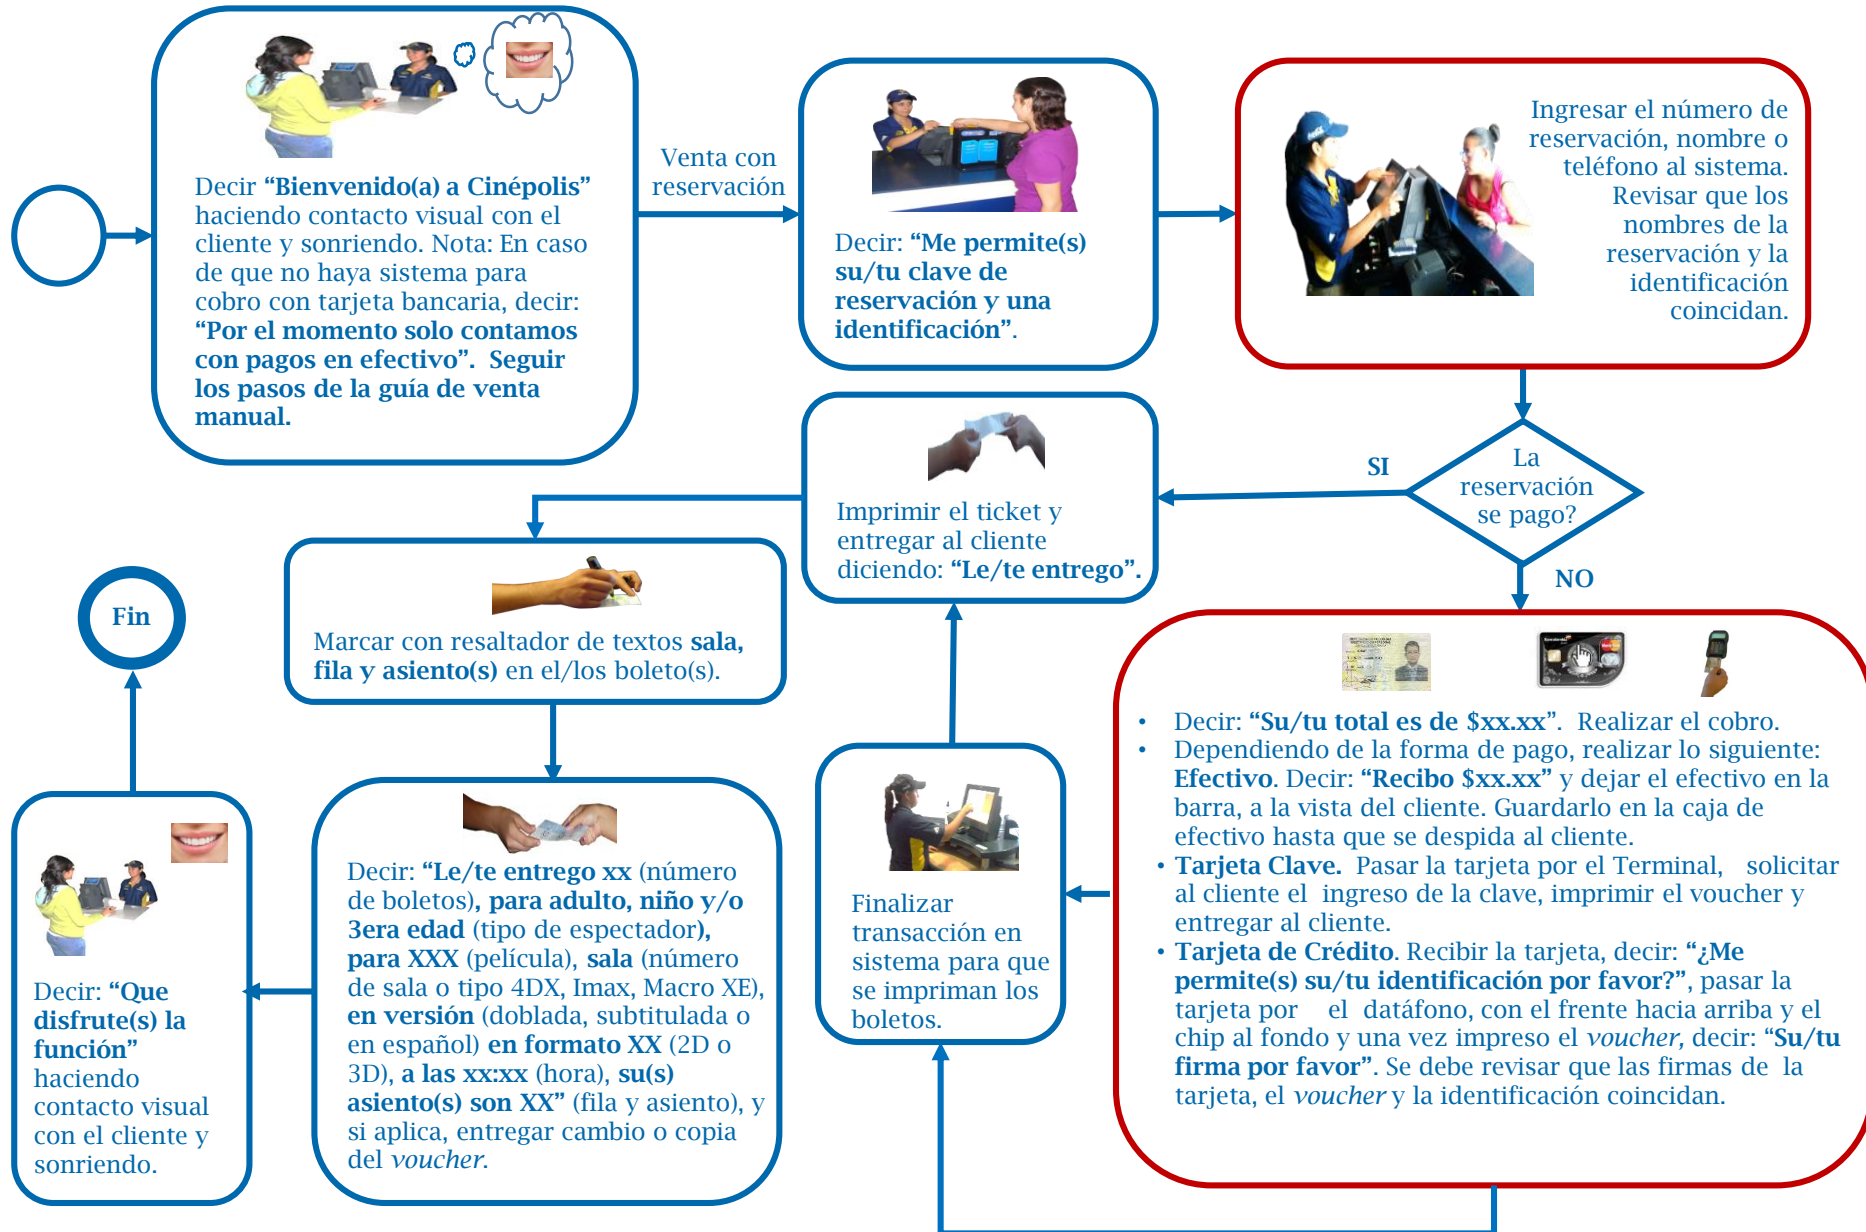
Decir **“Bienvenido(a) a Cinépolis”** haciendo contacto visual con el cliente y sonriendo. Nota: En caso de que no haya sistema para cobro con tarjeta bancaria, decir: **“Por el momento solo contamos con pagos en efectivo”. Seguir los pasos de la guía de venta manual.**

Venta con reservación

Decir: **“Me permite(s) su/tu clave de reservación y una identificación”.**

Ingresar el número de reservación, nombre o teléfono al sistema. Revisar que los nombres de la reservación y la identificación coincidan.

La reservación se pago?

SI

NO

Imprimir el ticket y entregar al cliente diciendo: **“Le/te entrego”.**

Marcar con resaltador de textos **sala, fila y asiento(s)** en el/los boleto(s).

Fin

- Decir: **“Su/tu total es de $xx.xx”**. Realizar el cobro.
- Dependiendo de la forma de pago, realizar lo siguiente: **Efectivo**. Decir: **“Recibo $xx.xx”** y dejar el efectivo en la barra, a la vista del cliente. Guardarlo en la caja de efectivo hasta que se despida al cliente.
- **Tarjeta Clave.** Pasar la tarjeta por el Terminal, solicitar al cliente el ingreso de la clave, imprimir el voucher y entregar al cliente.
- **Tarjeta de Crédito**. Recibir la tarjeta, decir: **“¿Me permite(s) su/tu identificación por favor?”**, pasar la tarjeta por el datáfono, con el frente hacia arriba y el chip al fondo y una vez impreso el *voucher,* decir: “**Su/tu firma por favor”**. Se debe revisar que las firmas de la tarjeta, el *voucher* y la identificación coincidan.

Finalizar transacción en sistema para que se impriman los boletos.

Decir: **“Le/te entrego xx** (número de boletos)**, para adulto, niño y/o 3era edad** (tipo de espectador)**, para XXX** (película), **sala** (número de sala o tipo 4DX, Imax, Macro XE), **en versión** (doblada, subtitulada o en español) **en formato XX** (2D o 3D), **a las xx:xx** (hora), **su(s) asiento(s) son XX”** (fila y asiento), y si aplica, entregar cambio o copia del *voucher.*

Decir: **“Que disfrute(s) la función”** haciendo contacto visual con el cliente y sonriendo.